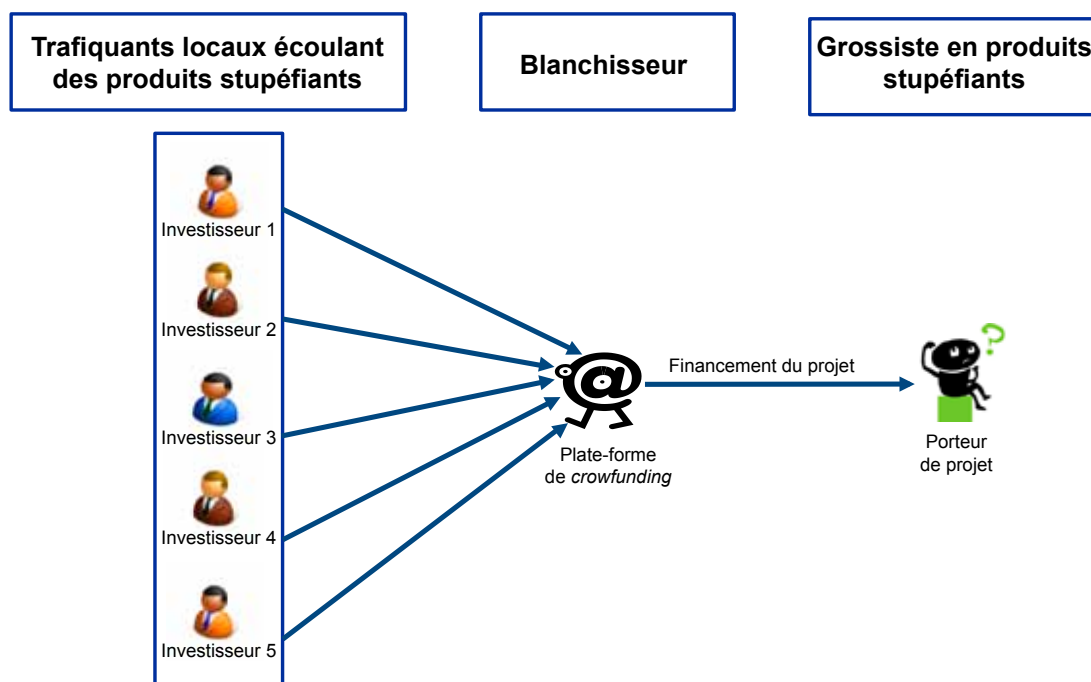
Trafiquants locaux écoulant des produits stupéfiants

Blanchisseur

Grossiste en produits stupéfiants

Investisseur 1

Investisseur 2

Investisseur 3

Investisseur 4

Investisseur 5

Financement du projet

Plate-forme de *crowfunding*

Porteur de projet